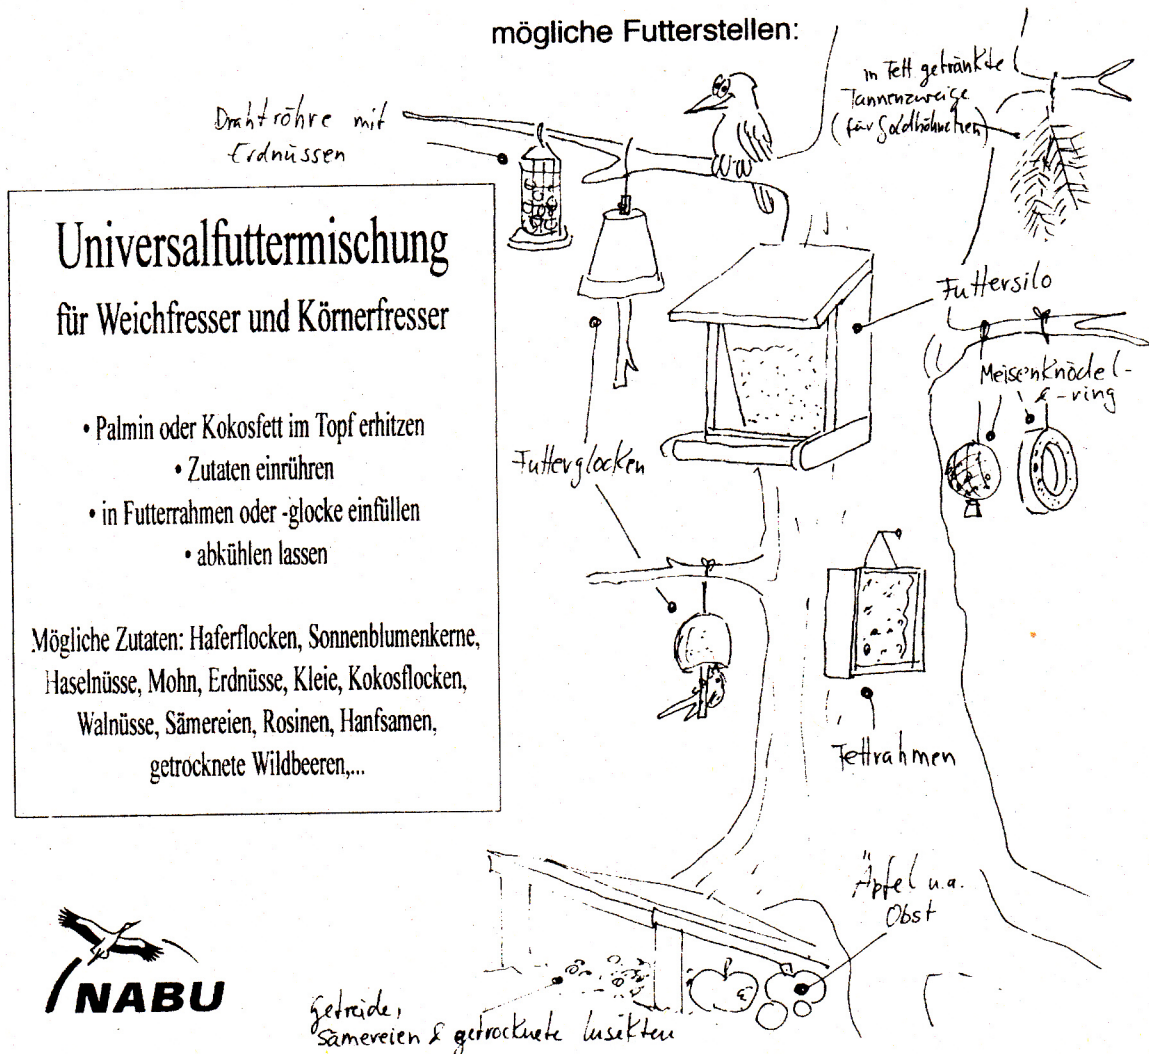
mögliche Futterstellen:

Drahtröhre mit Erdnüssen

in Fett getränkte Tannenzweige (für Goldhähnchen)

Universalfuttermischung
für Weichfresser und Körnerfresser

• Palmin oder Kokosfett im Topf erhitzen
• Zutaten einrühren
• in Futterrahmen oder -glocke einfüllen
• abkühlen lassen

Mögliche Zutaten: Haferflocken, Sonnenblumenkerne, Haselnüsse, Mohn, Erdnüsse, Kleie, Kokosflocken, Walnüsse, Sämereien, Rosinen, Hanfsamen, getrocknete Wildbeeren,...

Futtersilo

Meisenknödel / -ring

Futterglocken

Fettrahmen

Äpfel u.a. Obst

Getreide, Sämereien & getrocknete Insekten

NABU